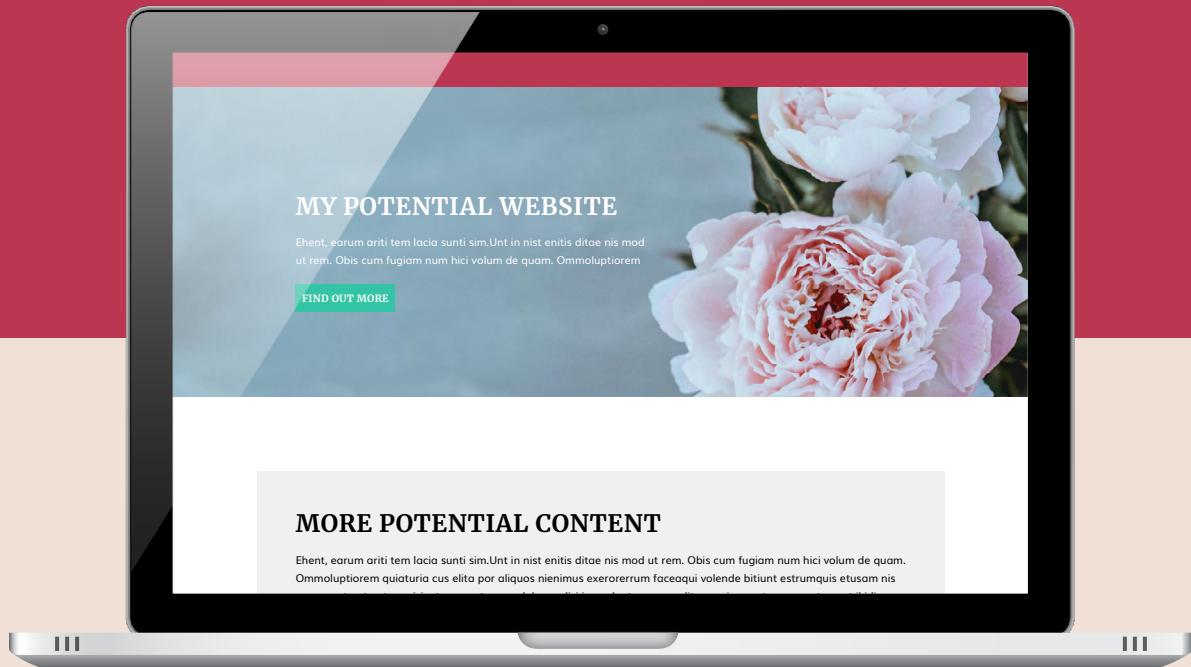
MY POTENTIAL WEBSITE

Ehent, earum ariti tem lacia sunti sim.Unt in nist enitis ditae nis mod ut rem. Obis cum fugiam num hici volum de quam. Ommoluptiorem

FIND OUT MORE

MORE POTENTIAL CONTENT

Ehent, earum ariti tem lacia sunti sim.Unt in nist enitis ditae nis mod ut rem. Obis cum fugiam num hici volum de quam. Ommoluptiorem quiaturia cus elita por aliquos nienimus exerorerrum faceaqui volende bitiunt estrumquis etusam nis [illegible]